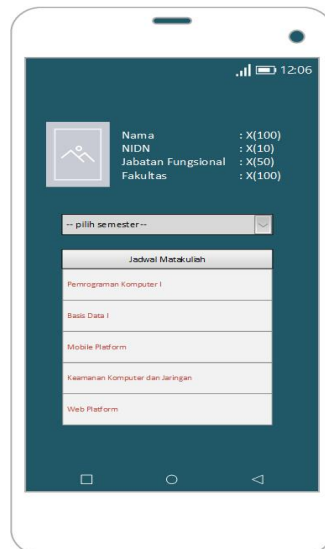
12:06

Nama : X(100)
NIDN : X(10)
Jabatan Fungsional : X(50)
Fakultas : X(100)

-- pilih semester --

| Jadwal Matakuliah |
|---|
| Pemrograman Komputer I |
| Basis Data I |
| Mobile Platform |
| Keamanan Komputer dan Jaringan |
| Web Platform |